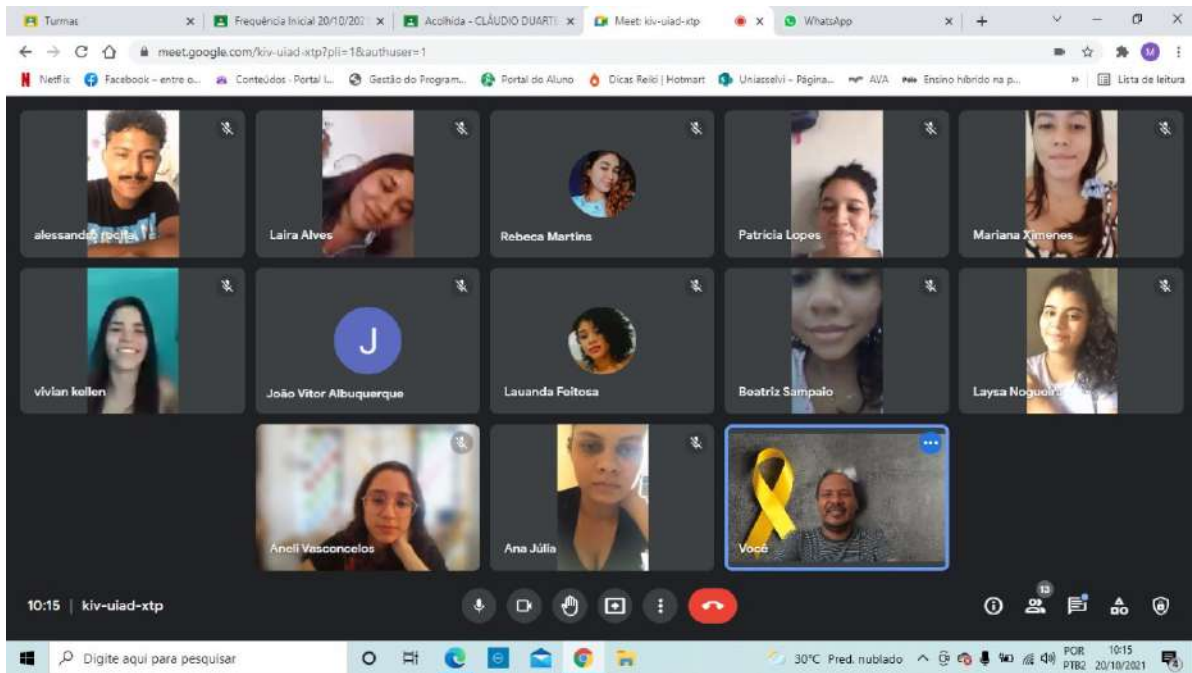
Turmas × Frequência Inicial 20/10/202 × Acolhida - CLÁUDIO DUARTE × Meet: kiv-uiad-xtp × WhatsApp × +

meet.google.com/kiv-uiad-xtp?pli=1&authuser=1

Netflix Facebook - entre o... Conteúdos - Portal I... Gestão do Program... Portal do Aluno Dicas Reiki | Hotmart Uniasselvi - Página... AVA Ensino híbrido na p... » Lista de leitura

alessandro rocha

Laira Alves

Rebeca Martins

Patricia Lopes

Mariana Ximenes

vivian kellen

J

João Vitor Albuquerque

Lauanda Feitosa

Beatriz Sampaio

Laysa Nogueira

Aneli Vasconcelos

Ana Júlia

Você

10:15 | kiv-uiad-xtp

13

Digite aqui para pesquisar

30°C Pred. nublado

POR PTB2 10:15 20/10/2021